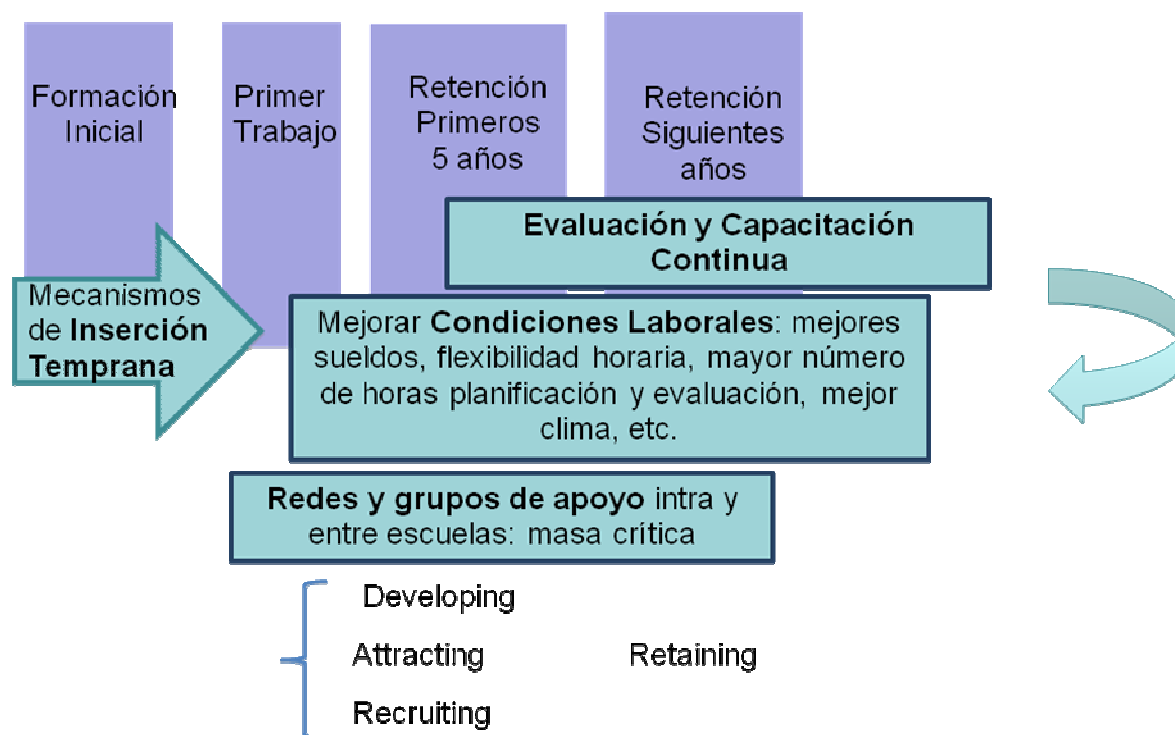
Formación Inicial

Primer Trabajo

Retención Primeros 5 años

Retención Siguientes años

Evaluación y Capacitación Continua

Mecanismos de Inserción Temprana

Mejorar Condiciones Laborales: mejores sueldos, flexibilidad horaria, mayor número de horas planificación y evaluación, mejor clima, etc.

Redes y grupos de apoyo intra y entre escuelas: masa crítica

Developing

Attracting

Retaining

Recruiting